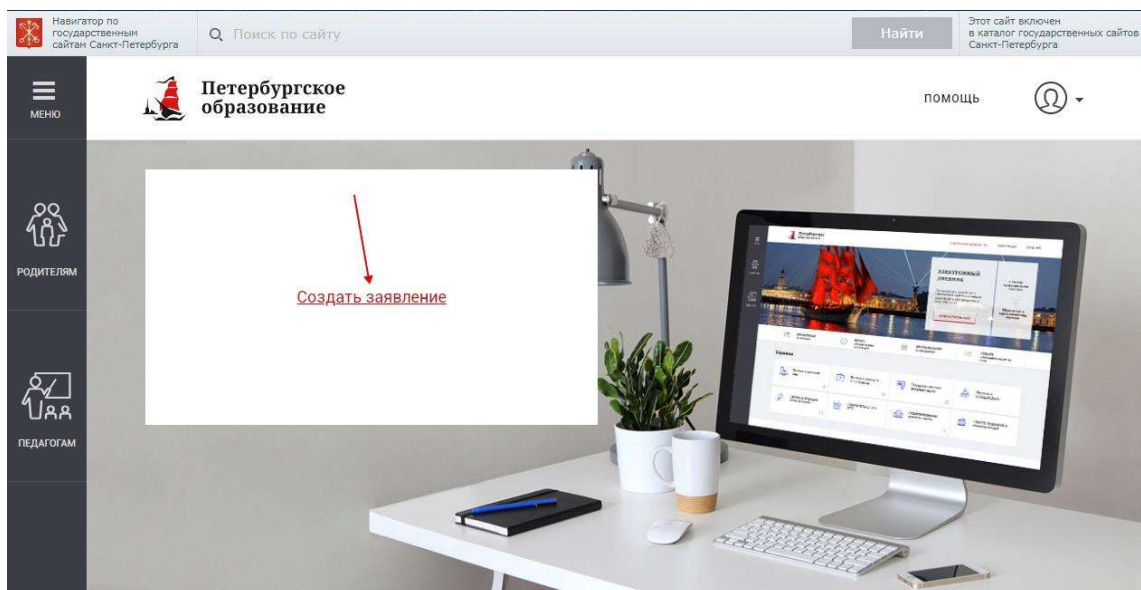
Навигатор по государственным сайтам Санкт-Петербурга

Поиск по сайту

Найти

Этот сайт включен в каталог государственных сайтов Санкт-Петербурга

МЕНЮ

Петербургское образование

ПОМОЩЬ

РОДИТЕЛЯМ

ПЕДАГОГАМ

Создать заявление

ЭЛЕКТРОННЫЙ ДНЕВНИК

Сервисы

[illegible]